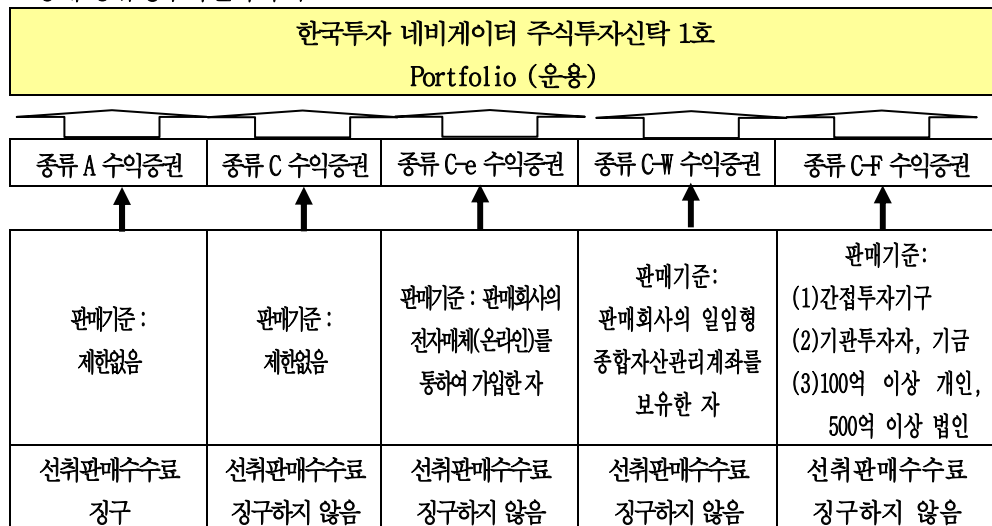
한국투자 네비게이터 주식투자신탁 1호
Portfolio (운용)

| 종류 A 수익증권 | 종류 C 수익증권 | 종류 C-e 수익증권 | 종류 C-W 수익증권 | 종류 C-F 수익증권 |
|---|---|---|---|---|
| 판매기준 : 제한없음 | 판매기준 : 제한없음 | 판매기준 : 판매회사의 전자매체(온라인)를 통하여 가입한 자 | 판매기준: 판매회사의 일임형 종합자산관리계좌를 보유한 자 | 판매기준: (1)간접투자기구 (2)기관투자자, 기금 (3)100억 이상 개인, 500억 이상 법인 |
| 선취판매수수료 징구 | 선취판매수수료 징구하지 않음 | 선취판매수수료 징구하지 않음 | 선취판매수수료 징구하지 않음 | 선취판매수수료 징구하지 않음 |